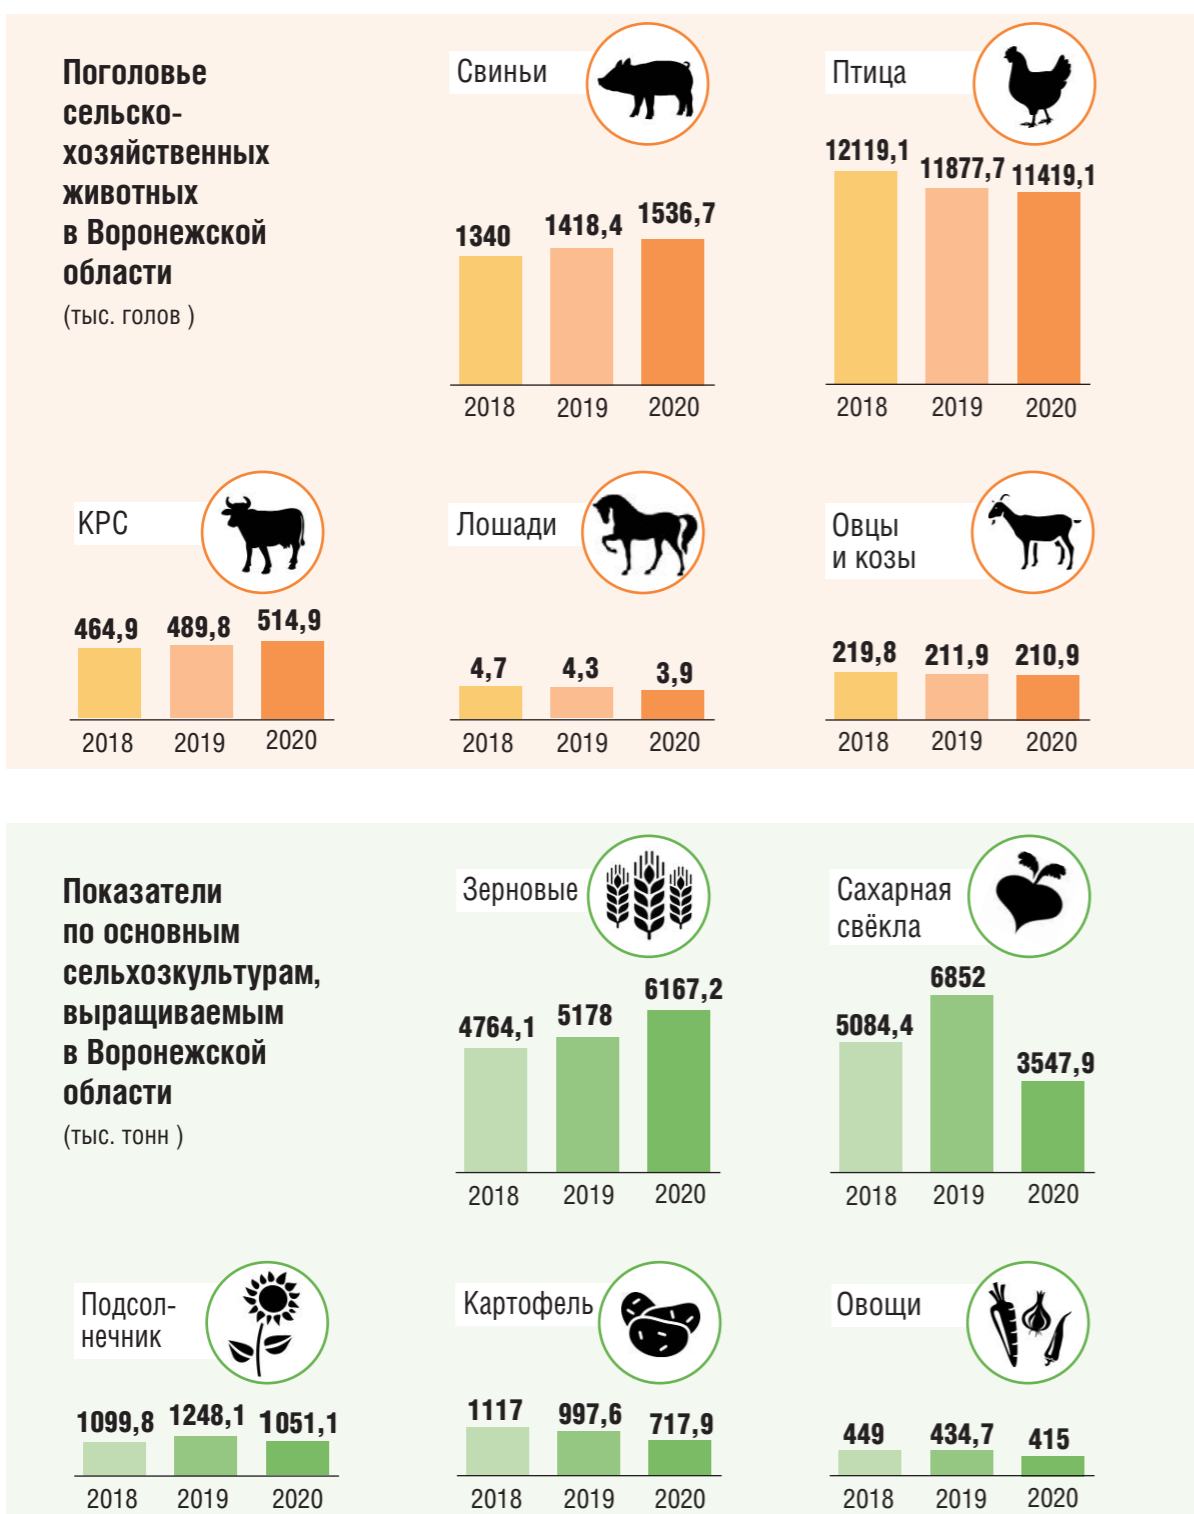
Поголовье сельско-хозяйственных животных в Воронежской области
(тыс. голов )

Свиньи
1340 1418,4 1536,7
2018 2019 2020

Птица
12119,1 11877,7 11419,1
2018 2019 2020

КРС
464,9 489,8 514,9
2018 2019 2020

Лошади
4,7 4,3 3,9
2018 2019 2020

Овцы и козы
219,8 211,9 210,9
2018 2019 2020

Показатели по основным сельхозкультурам, выращиваемым в Воронежской области
(тыс. тонн )

Зерновые
4764,1 5178 6167,2
2018 2019 2020

Сахарная свёкла
5084,4 6852 3547,9
2018 2019 2020

Подсолнечник
1099,8 1248,1 1051,1
2018 2019 2020

Картофель
1117 997,6 717,9
2018 2019 2020

Овощи
449 434,7 415
2018 2019 2020